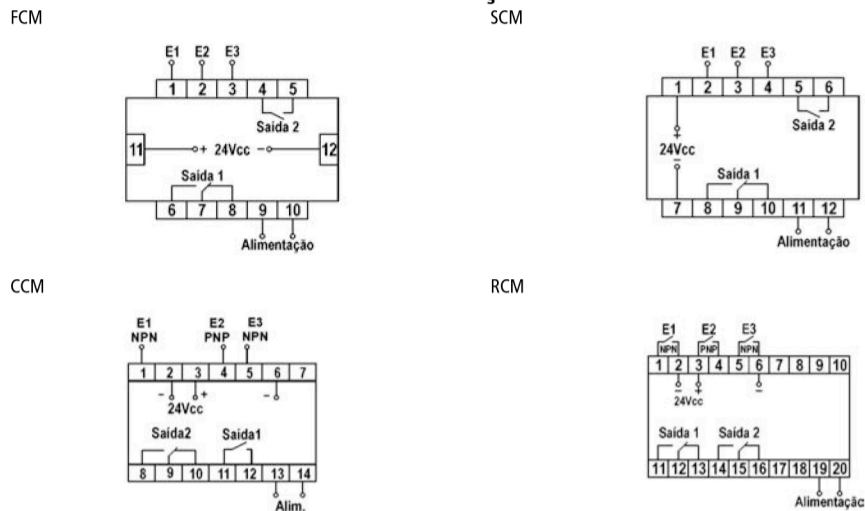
FCM

E1 E2 E3
1 2 3 4 5
Saída 2
11 + 24Vcc - 12
Saída 1
6 7 8 9 10
Alimentação

SCM

E1 E2 E3
1 2 3 4 5 6
Saída 2
+
24Vcc
-
Saída 1
7 8 9 10 11 12
Alimentação

CCM

E1 NPN
E2 PNP
E3 NPN
1 2 3 4 5 6 7
- +
24Vcc
-
Saída2
Saída1
8 9 10 11 12 13 14
Alim.

RCM

E1 E2 E3
NPN PNP NPN
1 2 3 4 5 6 7 8 9 10
- +
24Vcc
-
Saída 1 Saída 2
11 12 13 14 15 16 17 18 19 20
Alimentaçã